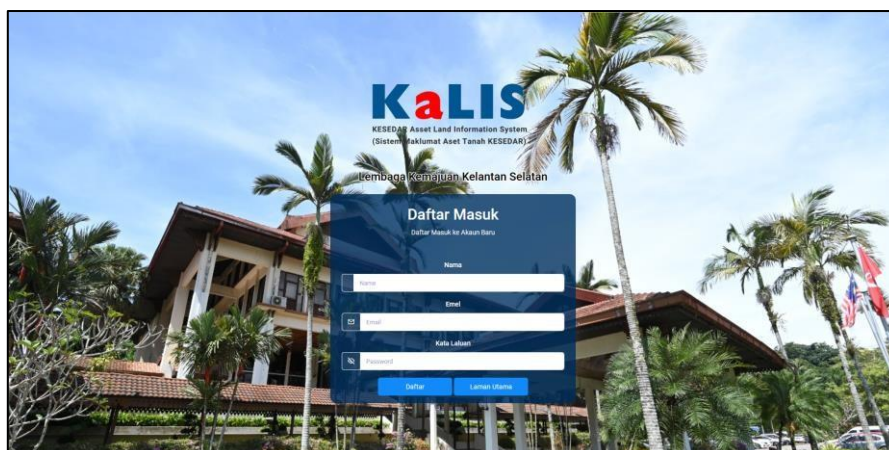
KaLIS
KESEDAR Asset Land Information System
(Sistem Maklumat Aset Tanah KESEDAR)

Lembaga Kemajuan Kelantan Selatan

Daftar Masuk
Daftar Masuk ke Akaun Baru

Nama
Name

Emel
Email

Kata Laluan
Password

Daftar
Laman Utama